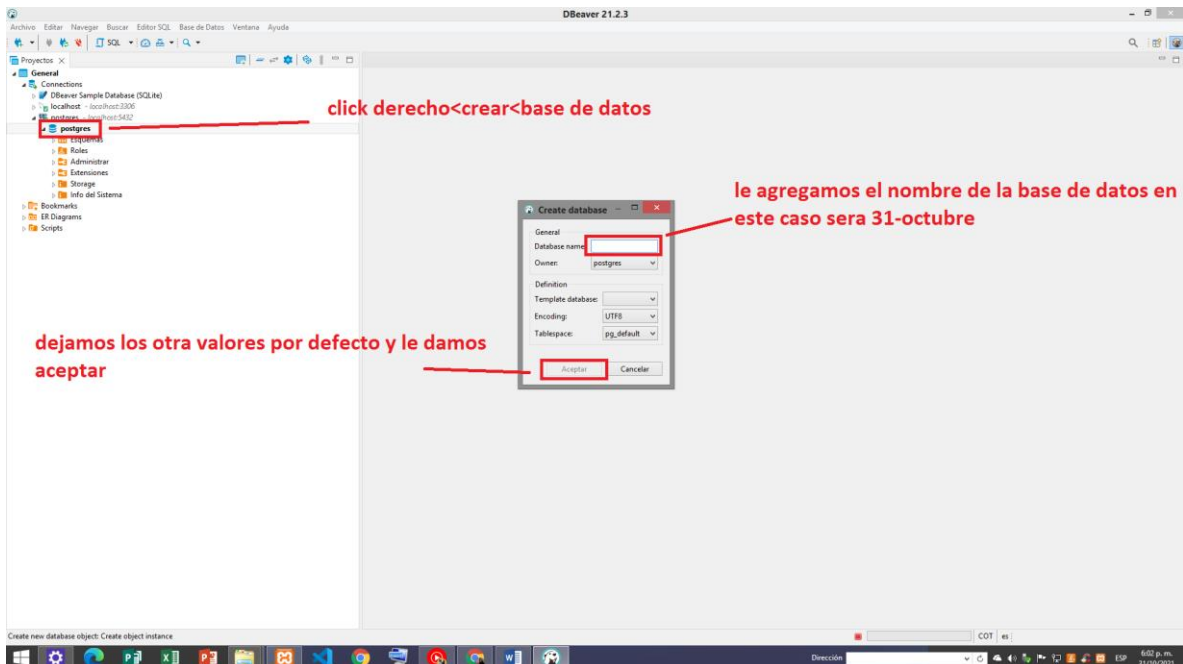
DBeaver 21.2.3

Archivo Editar Navegar Buscar Editor SQL Base de Datos Ventana Ayuda

SQL

Proyectos ×

General
Connections
DBeaver Sample Database (SQLite)
localhost - localhost:3306
postgres - localhost:5432
postgres
Esquemas
Roles
Administrar
Extensiones
Storage
Info del Sistema
Bookmarks
ER Diagrams
Scripts

click derecho<crear<base de datos

le agregamos el nombre de la base de datos en este caso sera 31-octubre

Create database

General
Database name:
Owner: postgres
Definition
Template database:
Encoding: UTF8
Tablespace: pg_default

Aceptar
Cancelar

dejamos los otra valores por defecto y le damos aceptar

Create new database object: Create object instance

COT es

Dirección

ESP 6:02 p. m. 31/10/2021